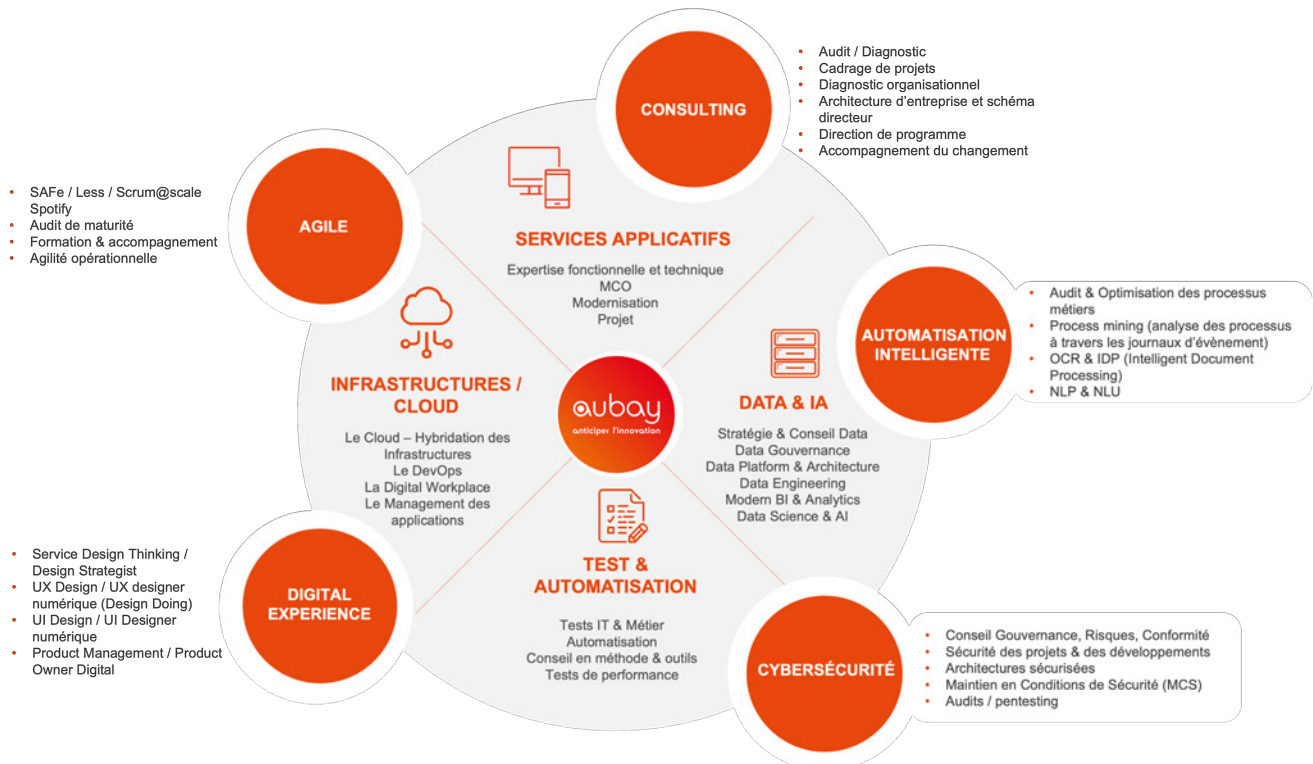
CONSULTING

- Audit / Diagnostic
- Cadrage de projets
- Diagnostic organisationnel
- Architecture d'entreprise et schéma directeur
- Direction de programme
- Accompagnement du changement

AGILE

- SAFe / Less / Scrum@scale Spotify
- Audit de maturité
- Formation & accompagnement
- Agilité opérationnelle

SERVICES APPLICATIFS

Expertise fonctionnelle et technique
MCO
Modernisation
Projet

AUTOMATISATION INTELLIGENTE

- Audit & Optimisation des processus métiers
- Process mining (analyse des processus à travers les journaux d'évènement)
- OCR & IDP (Intelligent Document Processing)
- NLP & NLU

INFRASTRUCTURES / CLOUD

Le Cloud – Hybridation des Infrastructures
Le DevOps
La Digital Workplace
Le Management des applications

aubay
anticiper l'innovation

DATA & IA

Stratégie & Conseil Data
Data Gouvernance
Data Platform & Architecture
Data Engineering
Modern BI & Analytics
Data Science & AI

TEST & AUTOMATISATION

Tests IT & Métier
Automatisation
Conseil en méthode & outils
Tests de performance

DIGITAL EXPERIENCE

- Service Design Thinking / Design Strategist
- UX Design / UX designer numérique (Design Doing)
- UI Design / UI Designer numérique
- Product Management / Product Owner Digital

CYBERSÉCURITÉ

- Conseil Gouvernance, Risques, Conformité
- Sécurité des projets & des développements
- Architectures sécurisées
- Maintien en Conditions de Sécurité (MCS)
- Audits / pentesting